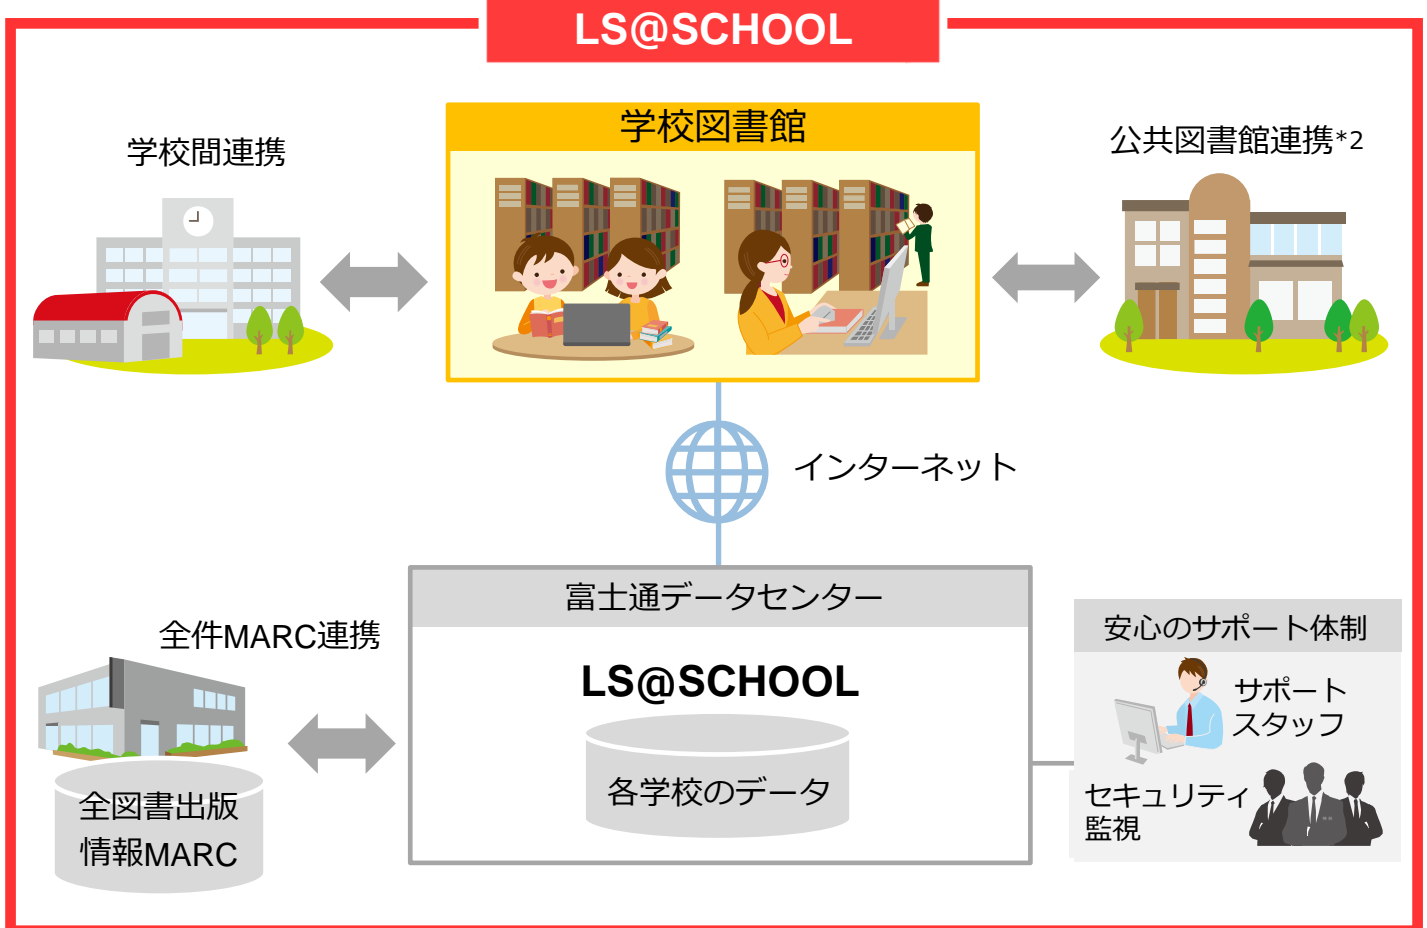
LS@SCHOOL

学校間連携

学校図書館

公共図書館連携*2

インターネット

全件MARC連携

全図書出版
情報MARC

富士通データセンター

LS@SCHOOL

各学校のデータ

安心のサポート体制

サポート
スタッフ

セキュリティ
監視